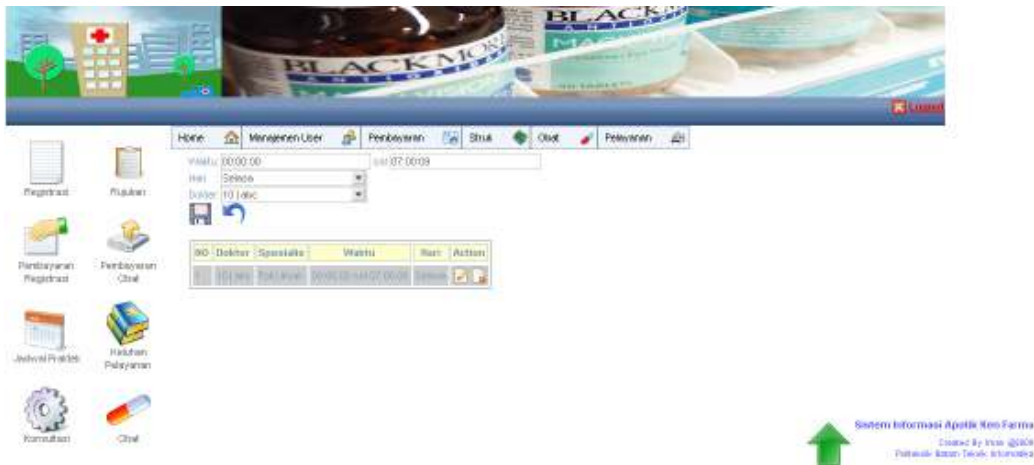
BLACKMORES

BLACKMORES

Logout

Home | Manajemen User | Pembayaran | Struk | Obat | Pelayanan

Waktu 00:00:00 s/d 07:00:09

Hari Selasa

Dokter 10 | abc

| NO | Dokter | Spesialis | Waktu | Hari | Action |
|---|---|---|---|---|---|
| 1 | 10 \| abc | Tlpt.Umum | 00:00:00 s/d 07:00:09 | Selasa | |

Registrasi

Rujukan

Pembayaran Registrasi

Pembayaran Obat

Jadwal Praktek

Keluhan Pelayanan

Konsultasi

Obat

Sistem Informasi Apotik Kimi Farma

Created By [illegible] @2009

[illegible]